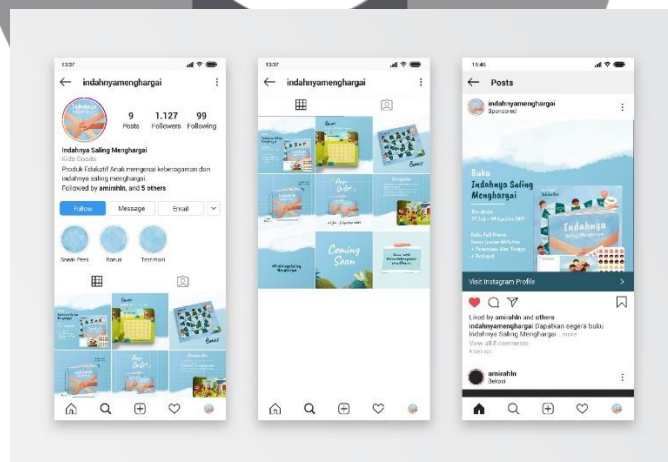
13:37

indahnyamenghargai

9 Posts
1.127 Followers
99 Following

Indahnya Saling Menghargai
Kids Goods
Produk Edukatif Anak mengenai keberagaman dan indahnya saling menghargai.
Followed by amirahln, and 5 others

Follow
Message
Email

Sneak Peek
Bonus
Testimoni

13:37

indahnyamenghargai

Coming Soon

#indahnyasaling menghargai

15:46

Posts

indahnyamenghargai
Sponsored

Buku
Indahnya Saling Menghargai

Visit Instagram Profile

Liked by amirahln and others
indahnyamenghargai Dapatkan segera buku Indahnya Saling Menghargai ... more
View all 8 comments

amirahln
Bekasi